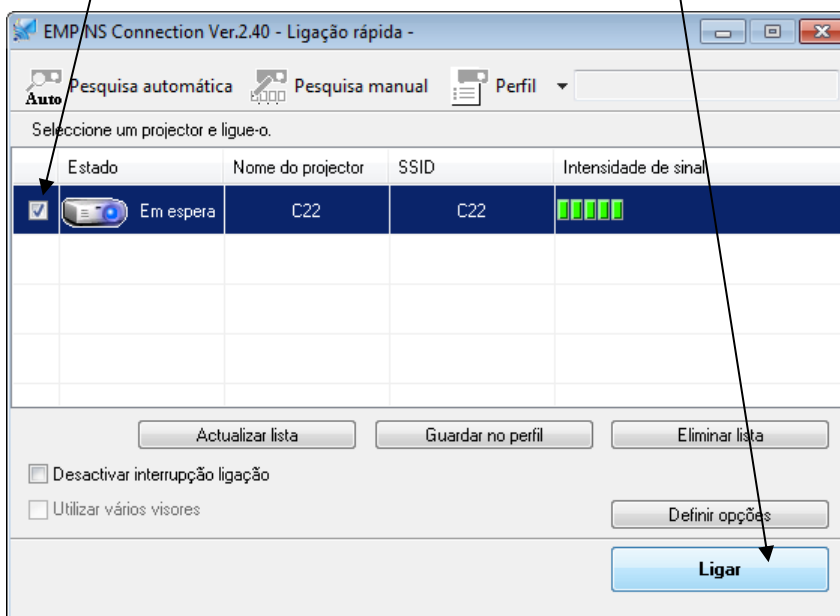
EMP NS Connection Ver.2.40 - Ligação rápida -

Auto Pesquisa automática Pesquisa manual Perfil

Seleccione um projector e ligue-o.

| | Estado | Nome do projector | SSID | Intensidade de sinal |
|---|---|---|---|---|
| ☑ | Em espera | C22 | C22 | |

Actualizar lista Guardar no perfil Eliminar lista

Desactivar interrupção ligação

Utilizar vários visores

Definir opções

Ligar